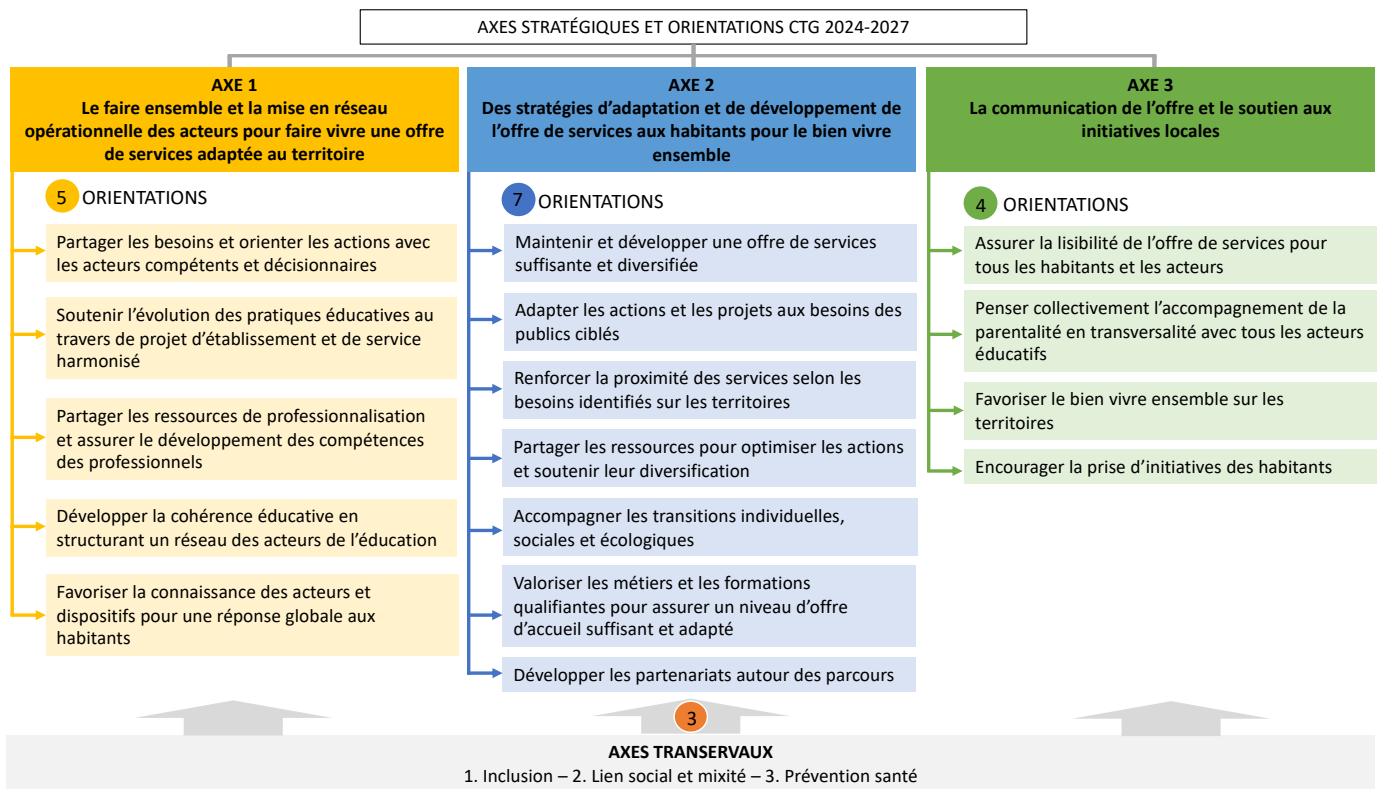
AXES STRATÉGIQUES ET ORIENTATIONS CTG 2024-2027

AXE 1
Le faire ensemble et la mise en réseau opérationnelle des acteurs pour faire vivre une offre de services adaptée au territoire

5 ORIENTATIONS

Partager les besoins et orienter les actions avec les acteurs compétents et décisionnaires

Soutenir l'évolution des pratiques éducatives au travers de projet d'établissement et de service harmonisé

Partager les ressources de professionnalisation et assurer le développement des compétences des professionnels

Développer la cohérence éducative en structurant un réseau des acteurs de l'éducation

Favoriser la connaissance des acteurs et dispositifs pour une réponse globale aux habitants

AXE 2
Des stratégies d'adaptation et de développement de l'offre de services aux habitants pour le bien vivre ensemble

7 ORIENTATIONS

Maintenir et développer une offre de services suffisante et diversifiée

Adapter les actions et les projets aux besoins des publics ciblés

Renforcer la proximité des services selon les besoins identifiés sur les territoires

Partager les ressources pour optimiser les actions et soutenir leur diversification

Accompagner les transitions individuelles, sociales et écologiques

Valoriser les métiers et les formations qualifiantes pour assurer un niveau d'offre d'accueil suffisant et adapté

Développer les partenariats autour des parcours

AXE 3
La communication de l'offre et le soutien aux initiatives locales

4 ORIENTATIONS

Assurer la lisibilité de l'offre de services pour tous les habitants et les acteurs

Penser collectivement l'accompagnement de la parentalité en transversalité avec tous les acteurs éducatifs

Favoriser le bien vivre ensemble sur les territoires

Encourager la prise d'initiatives des habitants

3

AXES TRANSERVAUX
1. Inclusion – 2. Lien social et mixité – 3. Prévention santé